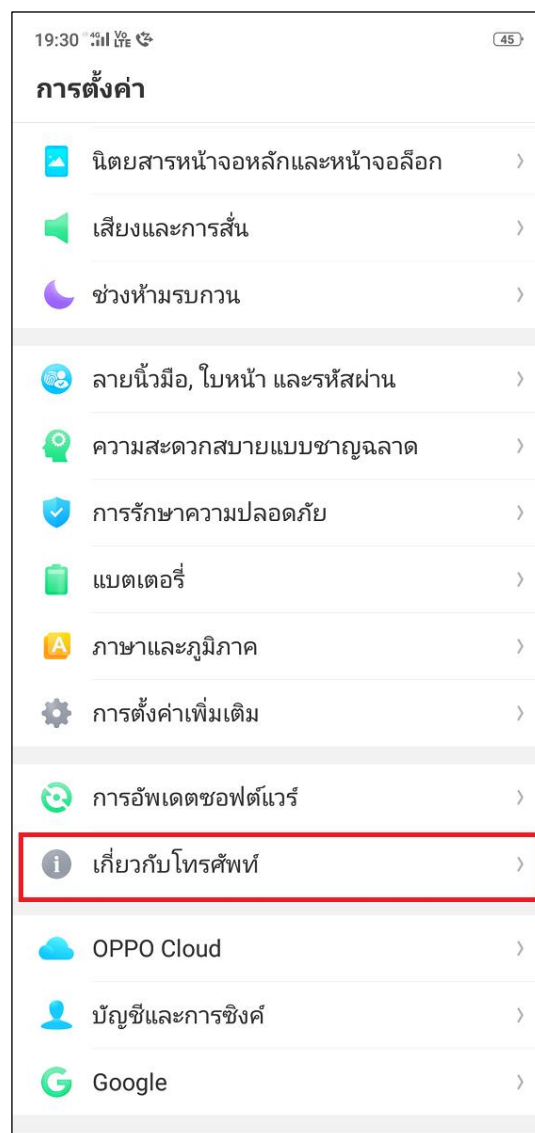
19:30 4G Vo LTE
45

การตั้งค่า

นิตยสารหน้าจอหลักและหน้าจอล็อก
เสียงและการสั่น
ช่วงห้ามรบกวน
ลายนิ้วมือ, ใบหน้า และรหัสผ่าน
ความสะดวกสบายแบบชาญฉลาด
การรักษาความปลอดภัย
แบตเตอรี่
ภาษาและภูมิภาค
การตั้งค่าเพิ่มเติม
การอัพเดตซอฟต์แวร์
เกี่ยวกับโทรศัพท์
OPPO Cloud
บัญชีและการซิงค์
Google